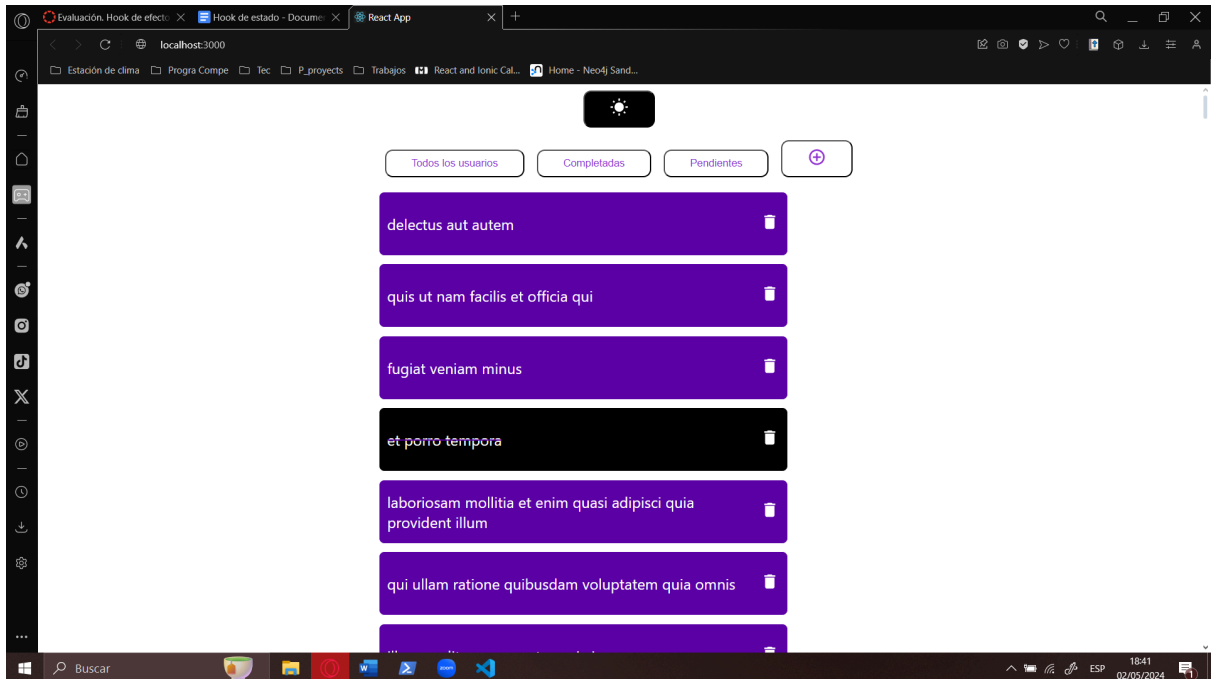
Evaluación. Hook de efecto ×
Hook de estado - Documen ×
React App ×
+

localhost:3000

Estación de clima
Progra Compe
Tec
P_proyects
Trabajos
React and Ionic Cal...
Home - Neo4j Sand...

Todos los usuarios
Completadas
Pendientes

delectus aut autem

quis ut nam facilis et officia qui

fugiat veniam minus

et porro tempora

laboriosam mollitia et enim quasi adipisci quia provident illum

qui ullam ratione quibusdam voluptatem quia omnis

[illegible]

Buscar

ESP
18:41
02/05/2024